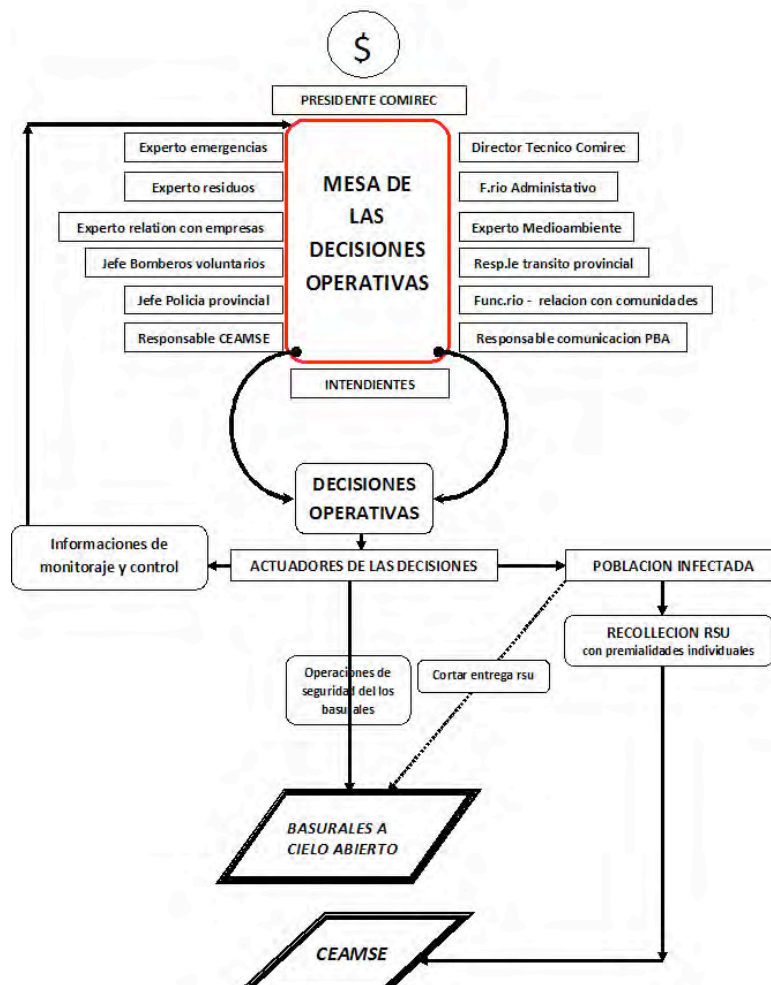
$

PRESIDENTE COMIREC

Experto emergencias

Experto residuos

Experto relation con empresas

Jefe Bomberos voluntarios

Jefe Policia provincial

Responsable CEAMSE

MESA DE LAS DECISIONES OPERATIVAS

Director Tecnico Comirec

F.rio Administativo

Experto Medioambiente

Resp.le transito provincial

Func.rio - relacion con comunidades

Responsable comunicacion PBA

INTENDIENTES

DECISIONES OPERATIVAS

Informaciones de monitoraje y control

ACTUADORES DE LAS DECISIONES

POBLACION INFECTADA

RECOLLECION RSU con premialidades individuales

Operaciones de seguridad del los basurales

Cortar entrega rsu

BASURALES A CIELO ABIERTO

CEAMSE